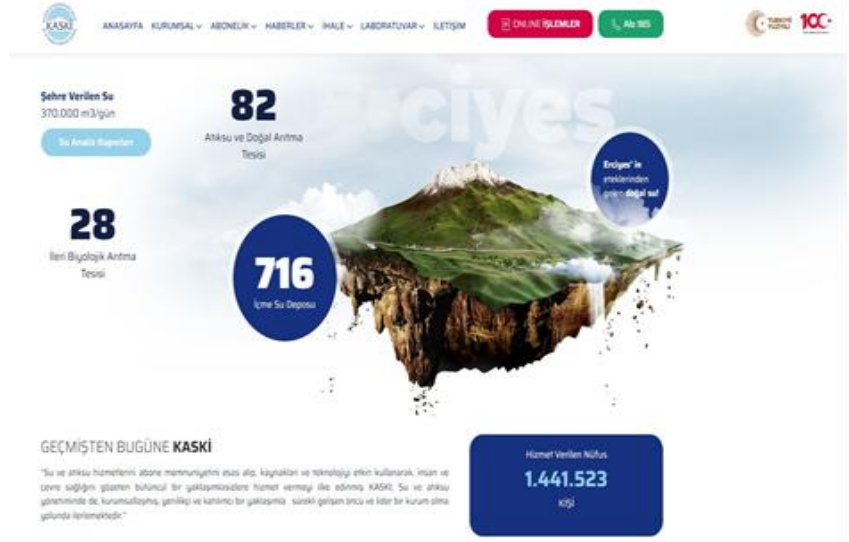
KASKİ

ANASAYFA KURUMSAL ABONELİK HABERLER İHALE LABORATUVAR İLETİŞİM

ONLINE İŞLEMLER

Alo 185

TÜRKİYE YÜZYILI 100

Erciyes

Şehre Verilen Su
370.000 m3/gün

Su Analiz Raporları

82
Atıksu ve Doğal Arıtma Tesisi

28
İleri Biyolojik Arıtma Tesisi

716
İçme Su Deposu

Erciyes' in eteklerinden gelen doğal su!

GEÇMİŞTEN BUGÜNE KASKİ

"Su ve atıksu hizmetlerini abone memnuniyetini esas alıp, kaynakları ve teknolojiyi etkin kullanarak, insan ve çevre sağlığını gözeten bütüncül bir yaklaşımla hizmet vermeyi ilke edinmiş KASKİ; Su ve atıksu yönetiminde de, kurumsallaşmış, yenilikçi ve katılımcı bir yaklaşımla sürekli gelişen öncü ve lider bir kurum olma yolunda ilerlemektedir."

Hizmet Verilen Nüfus
1.441.523
KİŞİ